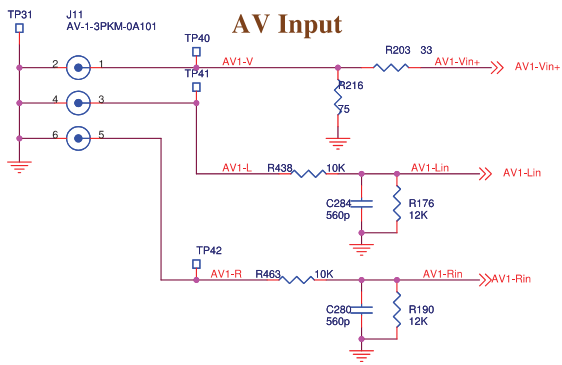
AV Input

TP31
J11
AV-1-3PKM-0A101
TP40
TP41
2
1
4
3
6
5
AV1-V
R203 33
AV1-Vin+
AV1-Vin+
R216
75
AV1-L
R438
10K
AV1-Lin
AV1-Lin
C284
560p
R176
12K
TP42
AV1-R
R463
10K
AV1-Rin
AV1-Rin
C280
560p
R190
12K